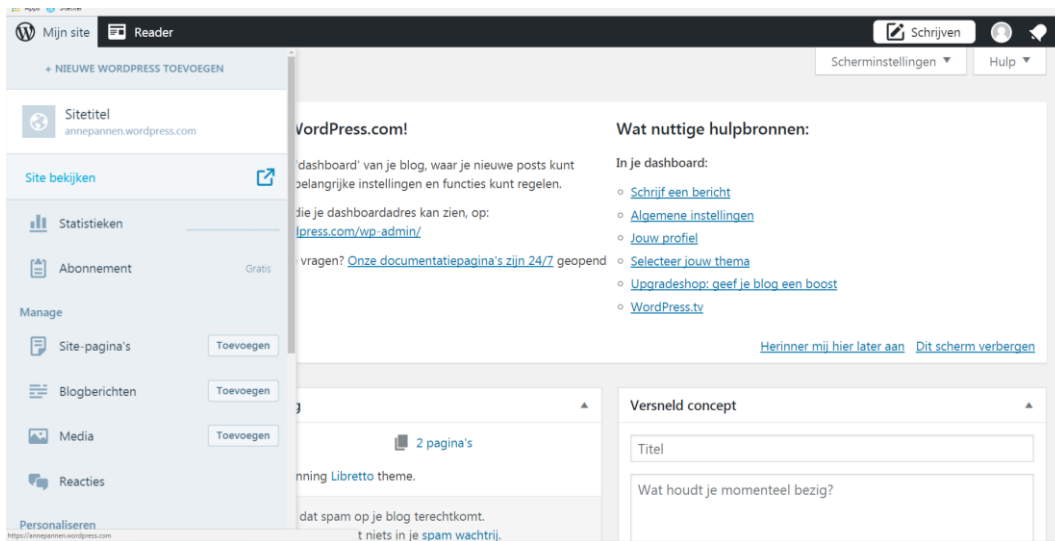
Mijn site
Reader
Schrijven

+ NIEUWE WORDPRESS TOEVOEGEN

Sitetitel
annepannen.wordpress.com

Site bekijken

Statistieken

Abonnement Gratis

Manage

Site-pagina's Toevoegen

Blogberichten Toevoegen

Media Toevoegen

Reacties

Personaliseren

https://annepannen.wordpress.com

Scherminstellingen ▼
Hulp ▼

VordPress.com!

'dashboard' van je blog, waar je nieuwe posts kunt belangrijke instellingen en functies kunt regelen.

die je dashboardadres kan zien, op: lpress.com/wp-admin/

vragen? Onze documentatiepagina's zijn 24/7 geopend

Wat nuttige hulpbronnen:

In je dashboard:

Schrijf een bericht
Algemene instellingen
Jouw profiel
Selecteer jouw thema
Upgradeshop: geef je blog een boost
WordPress.tv

Herinner mij hier later aan Dit scherm verbergen

g

2 pagina's

nning Libretto theme.

dat spam op je blog terechtkomt.
t niets in je spam wachtrij.

Versneld concept

Titel

Wat houdt je momenteel bezig?